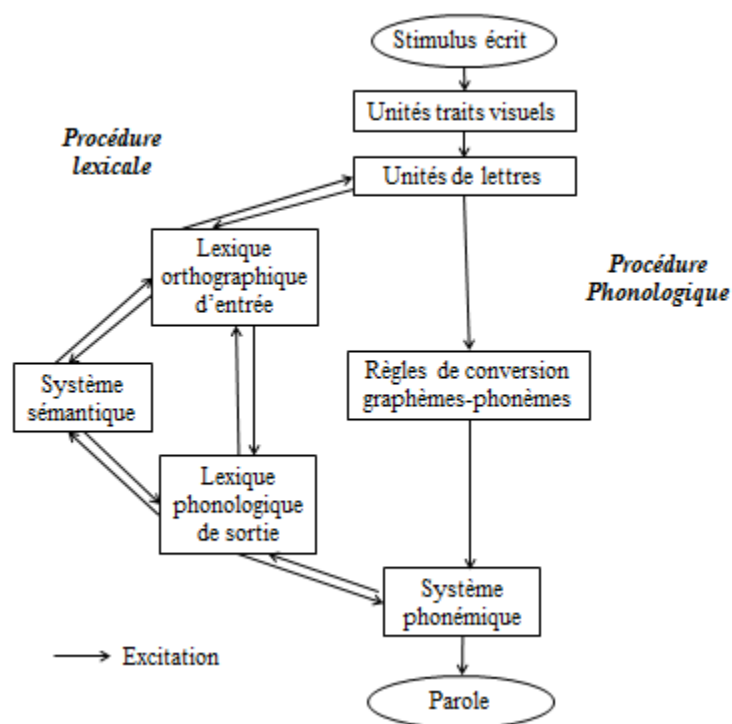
Stimulus écrit

Unités traits visuels

Procédure lexicale

Unités de lettres

Lexique orthographique d'entrée

Procédure Phonologique

Système sémantique

Règles de conversion graphèmes-phonèmes

Lexique phonologique de sortie

Système phonémique

Excitation

Parole